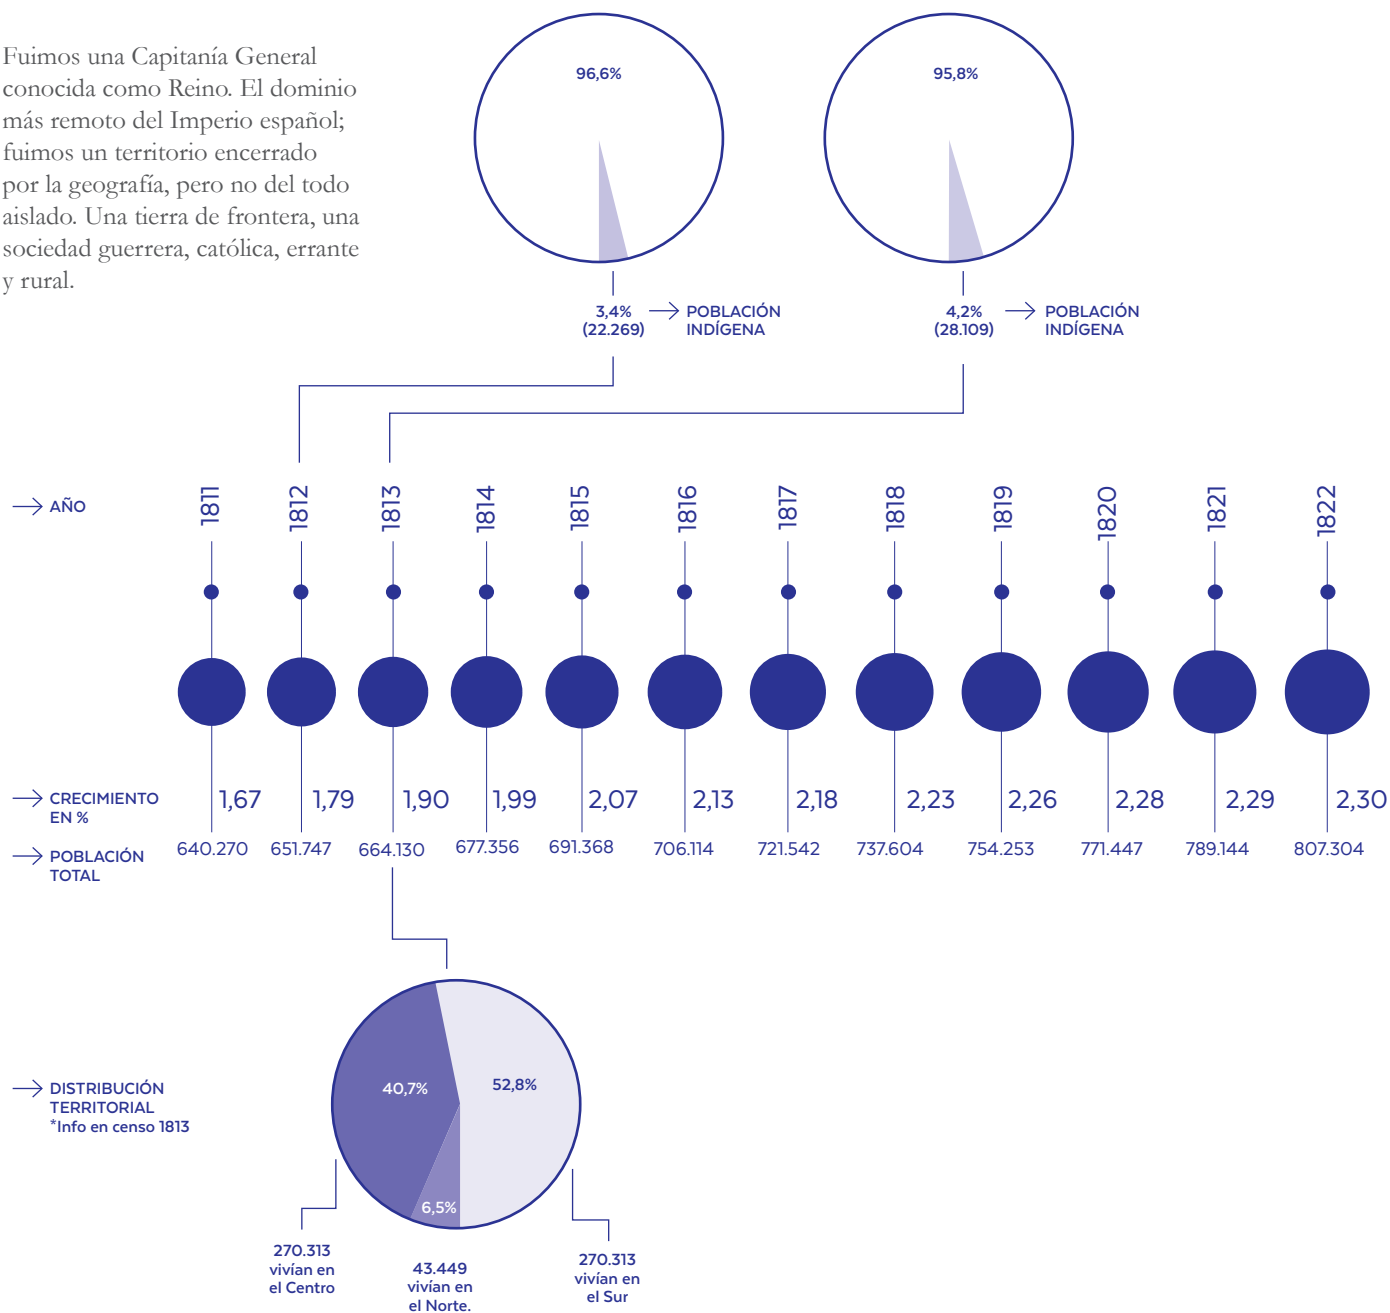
Fuimos una Capitanía General conocida como Reino. El dominio más remoto del Imperio español; fuimos un territorio encerrado por la geografía, pero no del todo aislado. Una tierra de frontera, una sociedad guerrera, católica, errante y rural.

96,6%

3,4% (22.269) → POBLACIÓN INDÍGENA

95,8%

4,2% (28.109) → POBLACIÓN INDÍGENA

→ AÑO

| 1811 | 1812 | 1813 | 1814 | 1815 | 1816 | 1817 | 1818 | 1819 | 1820 | 1821 | 1822 |
|---|---|---|---|---|---|---|---|---|---|---|---|
| 1,67 | 1,79 | 1,90 | 1,99 | 2,07 | 2,13 | 2,18 | 2,23 | 2,26 | 2,28 | 2,29 | 2,30 |
| 640.270 | 651.747 | 664.130 | 677.356 | 691.368 | 706.114 | 721.542 | 737.604 | 754.253 | 771.447 | 789.144 | 807.304 |

→ CRECIMIENTO EN %

→ POBLACIÓN TOTAL

→ DISTRIBUCIÓN TERRITORIAL
*Info en censo 1813

40,7%

52,8%

6,5%

270.313 vivían en el Centro

43.449 vivían en el Norte.

270.313 vivían en el Sur